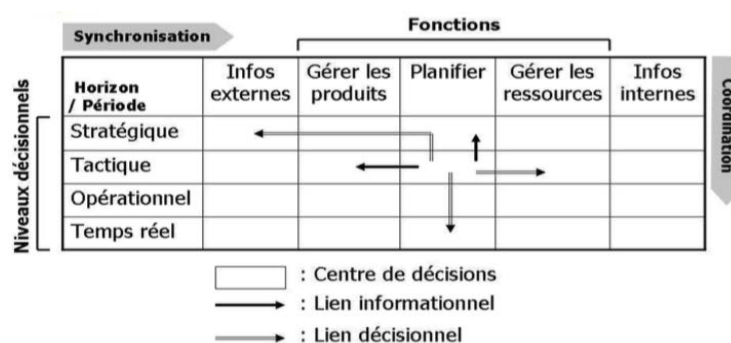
Synchronisation

Fonctions

Niveaux décisionnels

Coordination

| Horizon / Période | Infos externes | Gérer les produits | Planifier | Gérer les ressources | Infos internes |
|---|---|---|---|---|---|
| Stratégique | | | | | |
| Tactique | | | | | |
| Opérationnel | | | | | |
| Temps réel | | | | | |

: Centre de décisions
: Lien informationnel
: Lien décisionnel